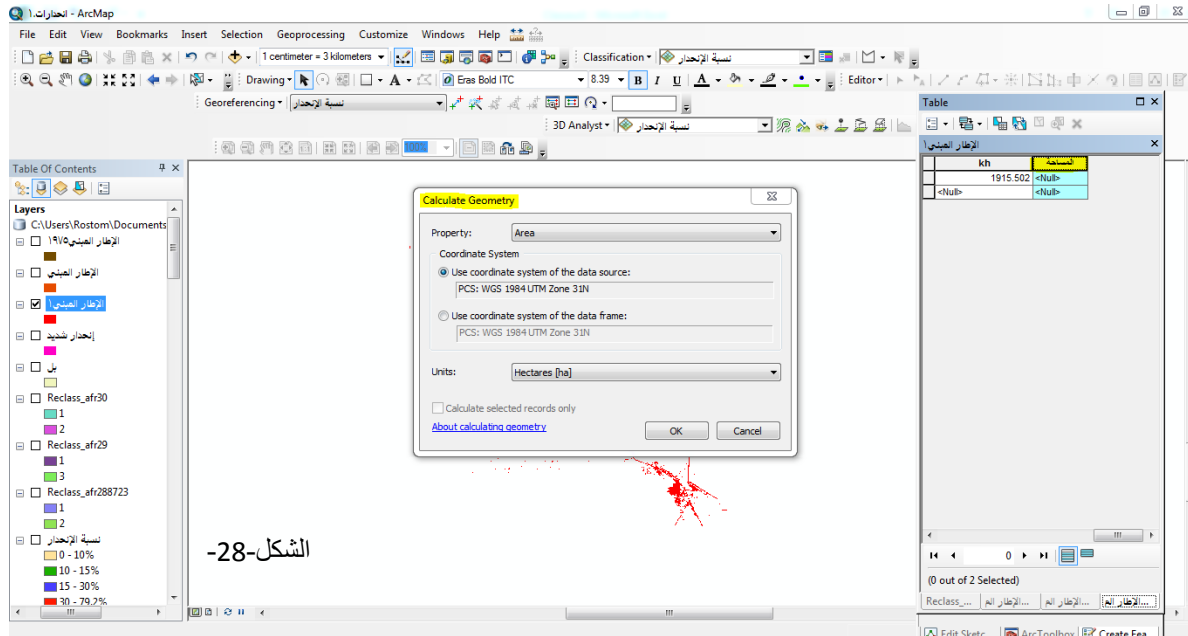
انحدارات.١ - ArcMap

File Edit View Bookmarks Insert Selection Geoprocessing Customize Windows Help

1 centimeter = 3 kilometers

Classification ▾ نسبة الإنحدار

Drawing ▾ Eras Bold ITC 8.39 B I U A ▾ Editor ▾

Georeferencing ▾ نسبة الإنحدار

3D Analyst ▾ نسبة الإنحدار

Table Of Contents

Layers
C:\Users\Rostom\Documents
الإطار المبني١٩٧٥
الإطار المبني
الإطار المبني١
إنحدار شديد
بل
Reclass_afr30
1
2
Reclass_afr29
1
3
Reclass_afr288723
1
2
نسبة الإنحدار
0 - 10%
10 - 15%
15 - 30%
30 - 79.2%

Calculate Geometry

Property: Area

Coordinate System
Use coordinate system of the data source:
PCS: WGS 1984 UTM Zone 31N
Use coordinate system of the data frame:
PCS: WGS 1984 UTM Zone 31N

Units: Hectares [ha]

Calculate selected records only

About calculating geometry

OK Cancel

الشكل-28-

Table

الإطار المبني١

| | kh | المساحة |
|---|---|---|
| | 1915.502 | <Null> |
| | <Null> | <Null> |

0

(0 out of 2 Selected)

Reclass_... | ...الإطار الم | ...الإطار الم | ...الإطار الم

Edit Sketc... | ArcToolbox | Create Fea...